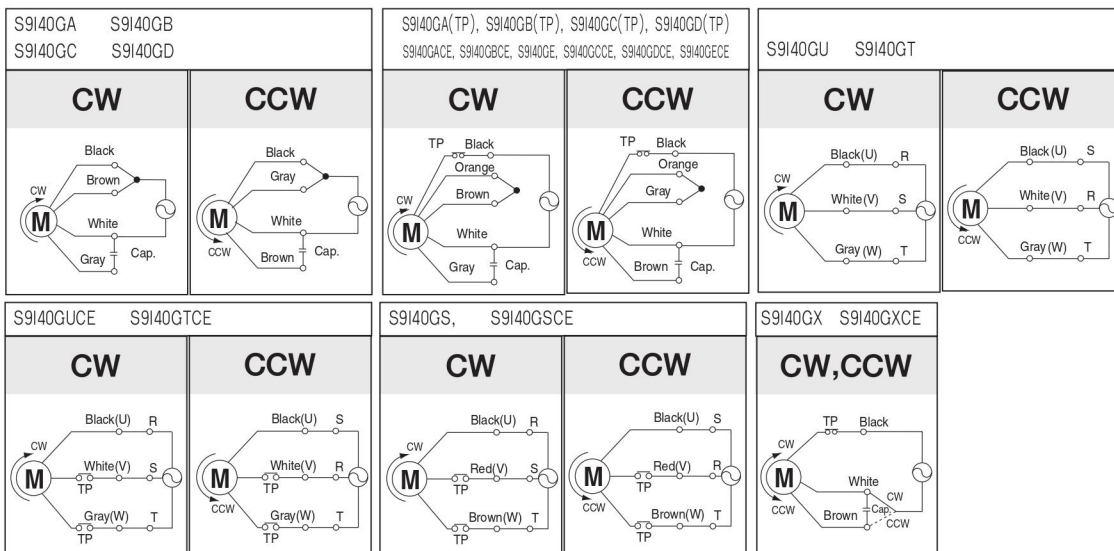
S9I40GA S9I40GB
S9I40GC S9I40GD

CW
Black
Brown
CW
M
White
Gray
Cap.

CCW
Black
Gray
M
White
CCW
Brown
Cap.

S9I40GA(TP), S9I40GB(TP), S9I40GC(TP), S9I40GD(TP)
S9I40GACE, S9I40GBCE, S9I40GE, S9I40GCCE, S9I40GDCE, S9I40GECE

CW
TP
Black
Orange
Brown
CW
M
White
Gray
Cap.

CCW
TP
Black
Orange
Gray
M
White
CCW
Brown
Cap.

S9I40GU S9I40GT

CW
Black(U)
R
CW
M
White(V)
S
Gray (W)
T

CCW
Black(U)
S
M
White(V)
R
CCW
Gray (W)
T

S9I40GUCE S9I40GTCE

CW
Black(U)
R
CW
M
White(V)
TP
S
Gray(W)
TP
T

CCW
Black(U)
S
M
White(V)
TP
R
CCW
Gray(W)
TP
T

S9I40GS, S9I40GSCE

CW
Black(U)
R
CW
M
Red(V)
TP
S
Brown(W)
TP
T

CCW
Black(U)
S
M
Red(V)
TP
R
CCW
Brown(W)
TP
T

S9I40GX S9I40GXCE

CW,CCW
TP
Black
CW
M
White
CCW
Brown
Cap.
CW
CCW